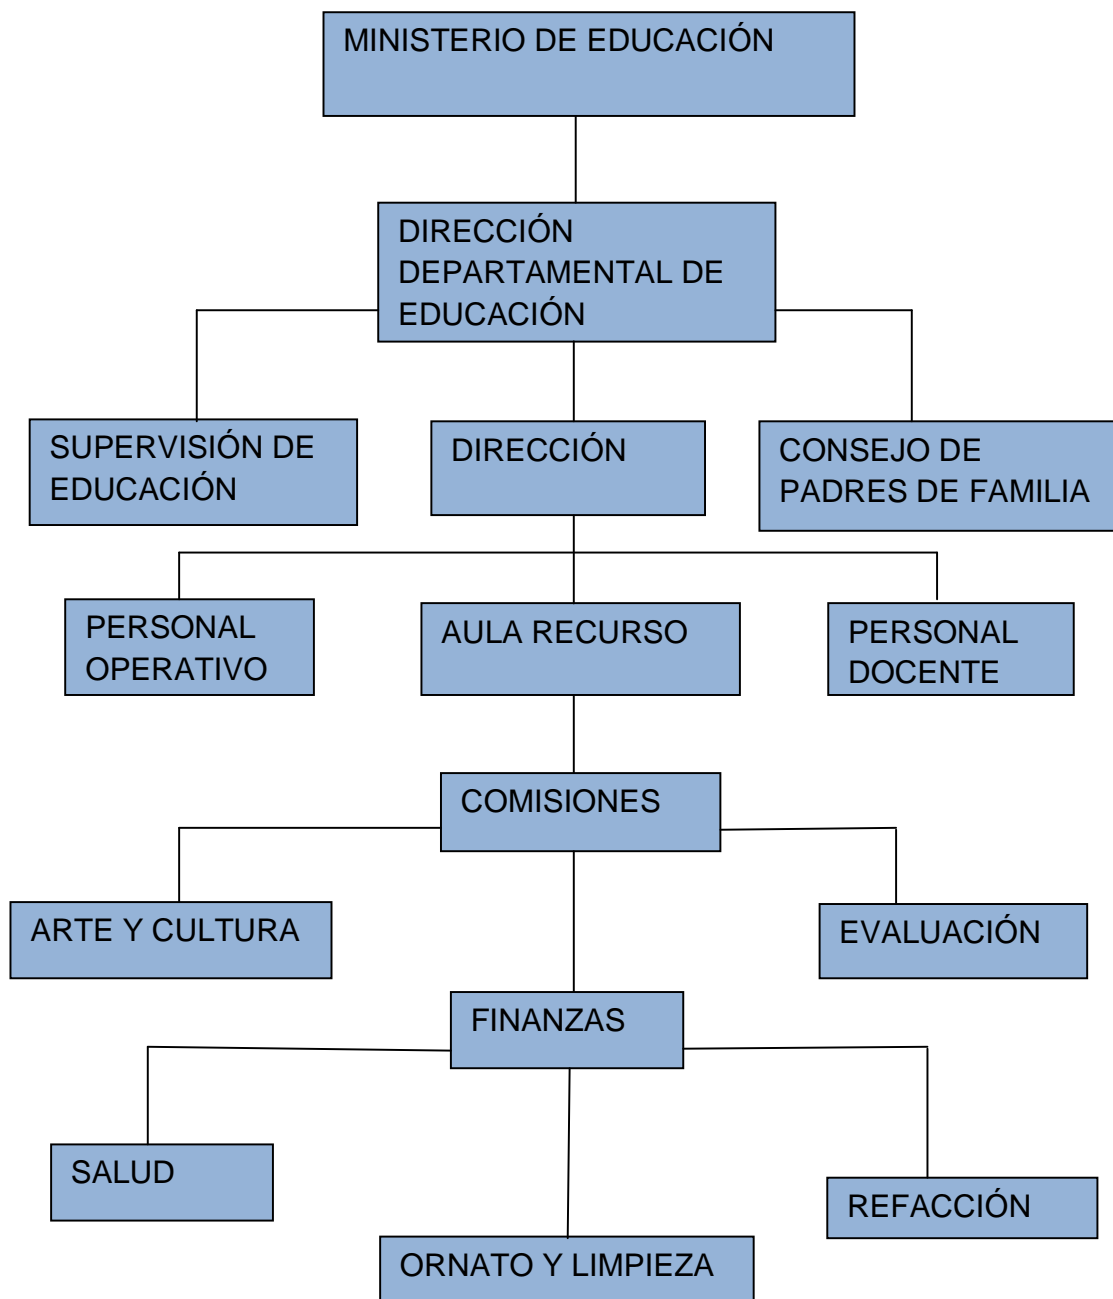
MINISTERIO DE EDUCACIÓN

DIRECCIÓN DEPARTAMENTAL DE EDUCACIÓN

SUPERVISIÓN DE EDUCACIÓN

DIRECCIÓN

CONSEJO DE PADRES DE FAMILIA

PERSONAL OPERATIVO

AULA RECURSO

PERSONAL DOCENTE

COMISIONES

ARTE Y CULTURA

EVALUACIÓN

FINANZAS

SALUD

REFACCIÓN

ORNATO Y LIMPIEZA